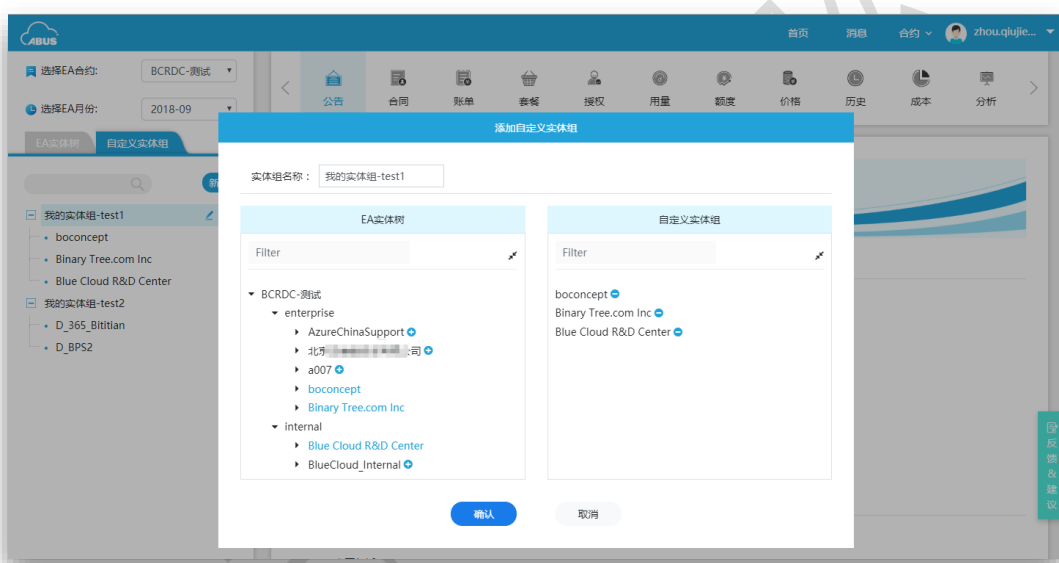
ABUS

首页 消息 合约 zhou.qiujie...

选择EA合约: BCRDC-测试

选择EA月份: 2018-09

EA实体树 自定义实体组

新

我的实体组-test1
boconcept
Binary Tree.com Inc
Blue Cloud R&D Center
我的实体组-test2
D_365_Bititian
D_BPS2

公告 合同 账单 套餐 授权 用量 额度 价格 历史 成本 分析

添加自定义实体组

实体组名称： 我的实体组-test1

EA实体树

Filter

BCRDC-测试
enterprise
AzureChinaSupport
北京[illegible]司
a007
boconcept
Binary Tree.com Inc
internal
Blue Cloud R&D Center
BlueCloud_Internal

自定义实体组

Filter

boconcept
Binary Tree.com Inc
Blue Cloud R&D Center

确认 取消

反馈&建议